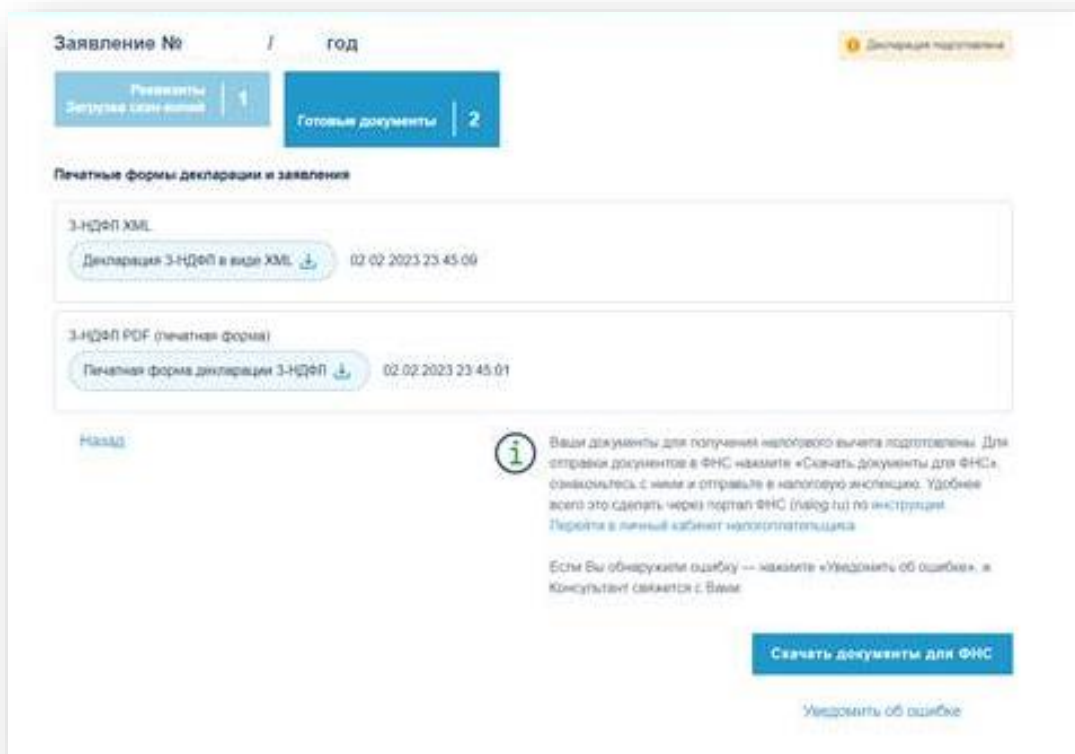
Заявление № / год

Декларация подготовлена

Реквизиты Загрузка скан-копий | 1

Готовые документы | 2

Печатные формы декларации и заявления

3-НДФЛ XML

Декларация 3-НДФЛ в виде XML

02.02.2023 23:45:09

3-НДФЛ PDF (печатная форма)

Печатная форма декларации 3-НДФЛ

02.02.2023 23:45:01

Назад

Ваши документы для получения налогового вычета подготовлены. Для отправки документов в ФНС нажмите «Скачать документы для ФНС», ознакомьтесь с ними и отправьте в налоговую инспекцию. Удобнее всего это сделать через портал ФНС (nalog.ru) по инструкции. Перейти в личный кабинет налогоплательщика

Если Вы обнаружили ошибку — нажмите «Уведомить об ошибке», и Консультант свяжется с Вами.

Скачать документы для ФНС

Уведомить об ошибке